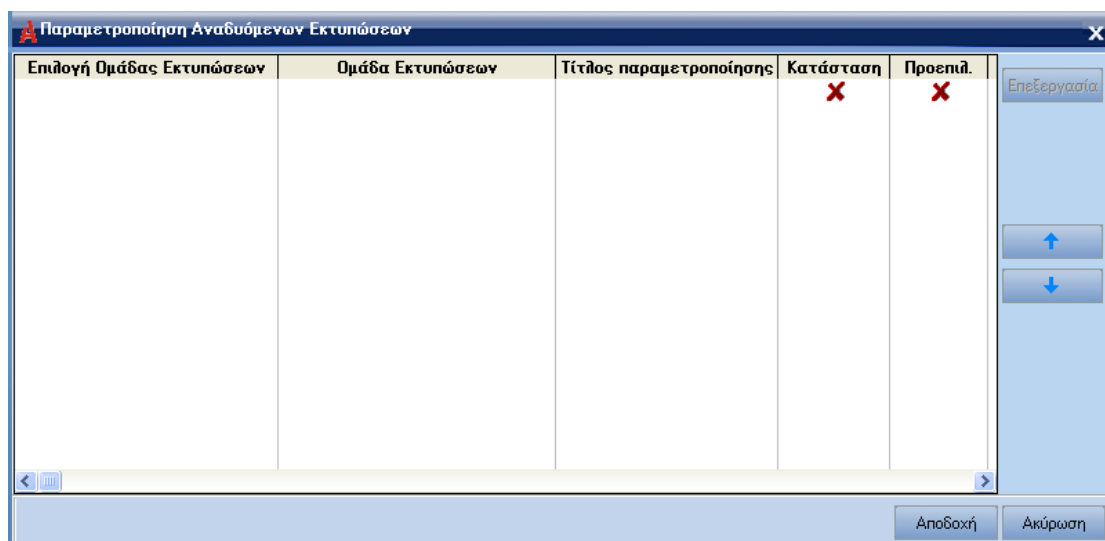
Παραμετροποίηση Αναδυόμενων Εκτυπώσεων

| Επιλογή Ομάδας Εκτυπώσεων | Ομάδα Εκτυπώσεων | Τίτλος παραμετροποίησης | Κατάσταση | Προεπιλ. |
|---|---|---|---|---|
| | | | ✘ | ✘ |

Επεξεργασία

Αποδοχή
Ακύρωση